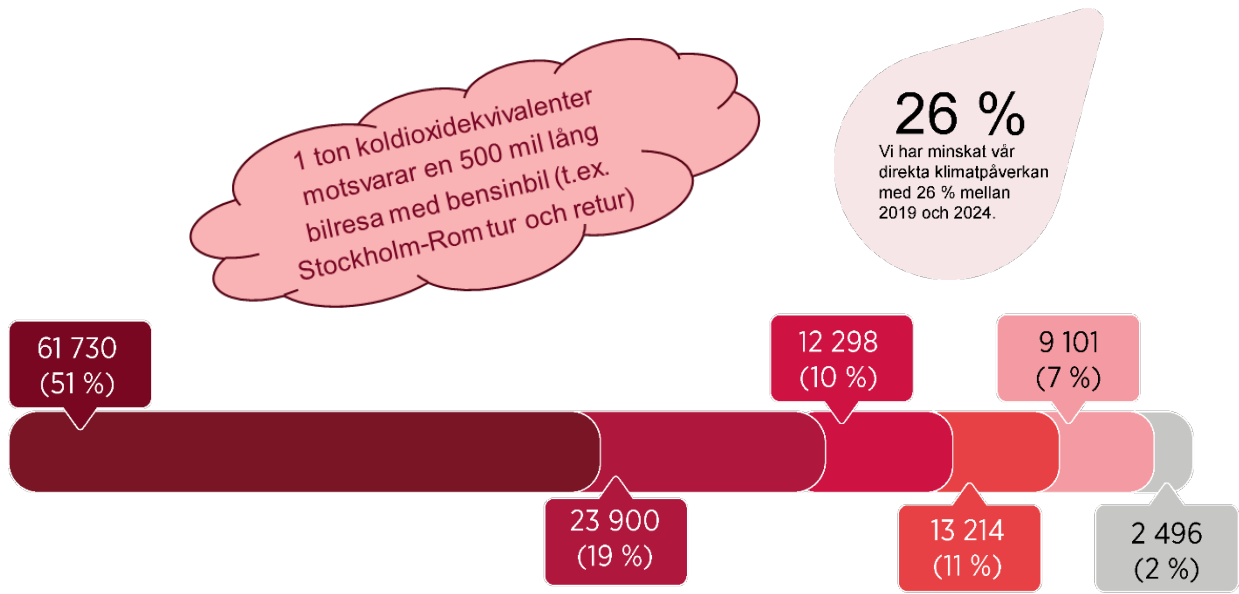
1 ton koldioxidekvivalenter motsvarar en 500 mil lång bilresa med bensinbil (t.ex. Stockholm-Rom tur och retur)

26 %
Vi har minskat vår direkta klimatpåverkan med 26 % mellan 2019 och 2024.

61 730
(51 %)

12 298
(10 %)

9 101
(7 %)

23 900
(19 %)

13 214
(11 %)

2 496
(2 %)